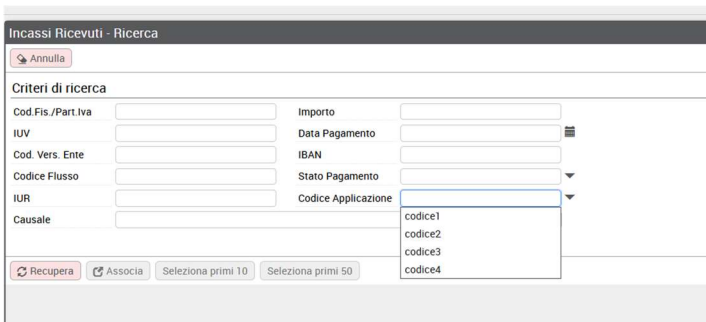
Incassi Ricevuti - Ricerca

Annulla

Criteri di ricerca

Cod.Fis./Part.Iva

Importo

IUV

Data Pagamento

Cod. Vers. Ente

IBAN

Codice Flusso

Stato Pagamento

IUR

Codice Applicazione

Causale

codice1
codice2
codice3
codice4

Recupera

Associa

Seleziona primi 10

Seleziona primi 50